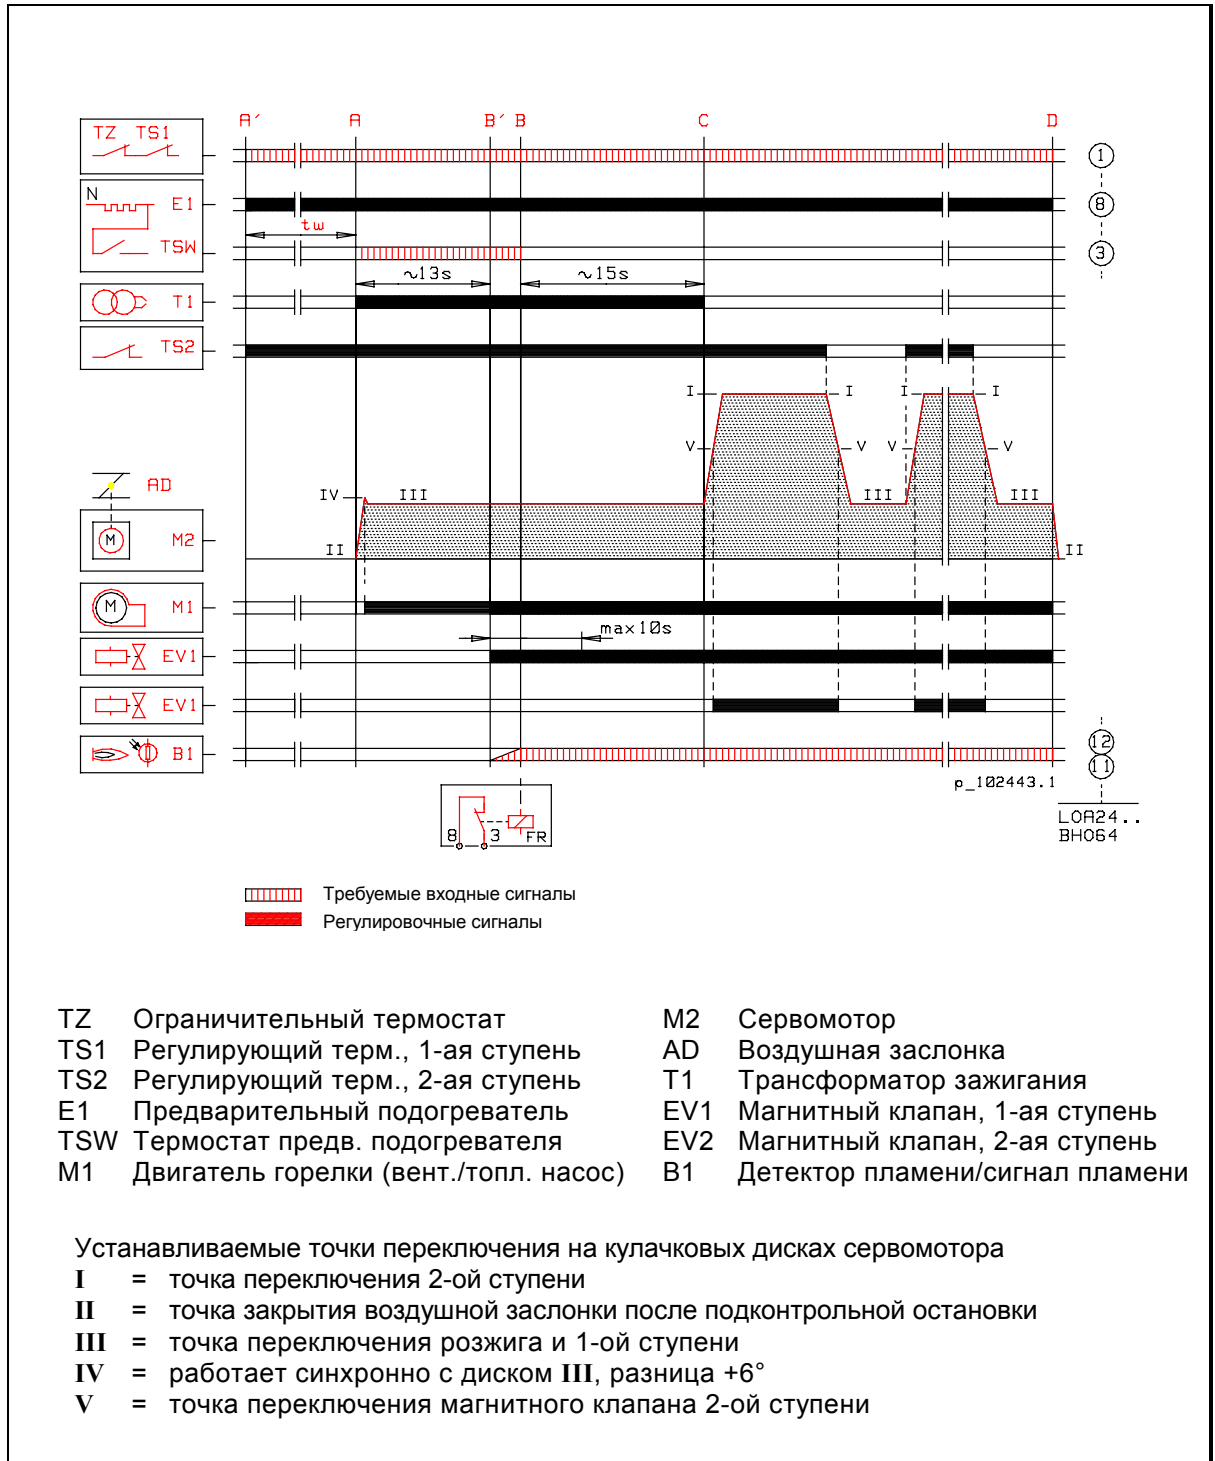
TZ TS1
N E1
TSW
T1
TS2
AD
M2
M1
EV1
EV1
B1

A´ A B´ B C D

tw
~13s
~15s
max 10s

I I I I
V V V V
IV III III III
II II

① ⑧ ③
⑫ ⑪

p_102443.1

8 3 FR

LOA24..
BH064

Требуемые входные сигналы
Регулировочные сигналы

TZ Ограничительный термостат
TS1 Регулирующий терм., 1-ая ступень
TS2 Регулирующий терм., 2-ая ступень
E1 Предварительный подогреватель
TSW Термостат предв. подогревателя
M1 Двигатель горелки (вент./топл. насос)

M2 Сервомотор
AD Воздушная заслонка
T1 Трансформатор зажигания
EV1 Магнитный клапан, 1-ая ступень
EV2 Магнитный клапан, 2-ая ступень
B1 Детектор пламени/сигнал пламени

Устанавливаемые точки переключения на кулачковых дисках сервомотора
I = точка переключения 2-ой ступени
II = точка закрытия воздушной заслонки после подконтрольной остановки
III = точка переключения розжига и 1-ой ступени
IV = работает синхронно с диском III, разница +6°
V = точка переключения магнитного клапана 2-ой ступени